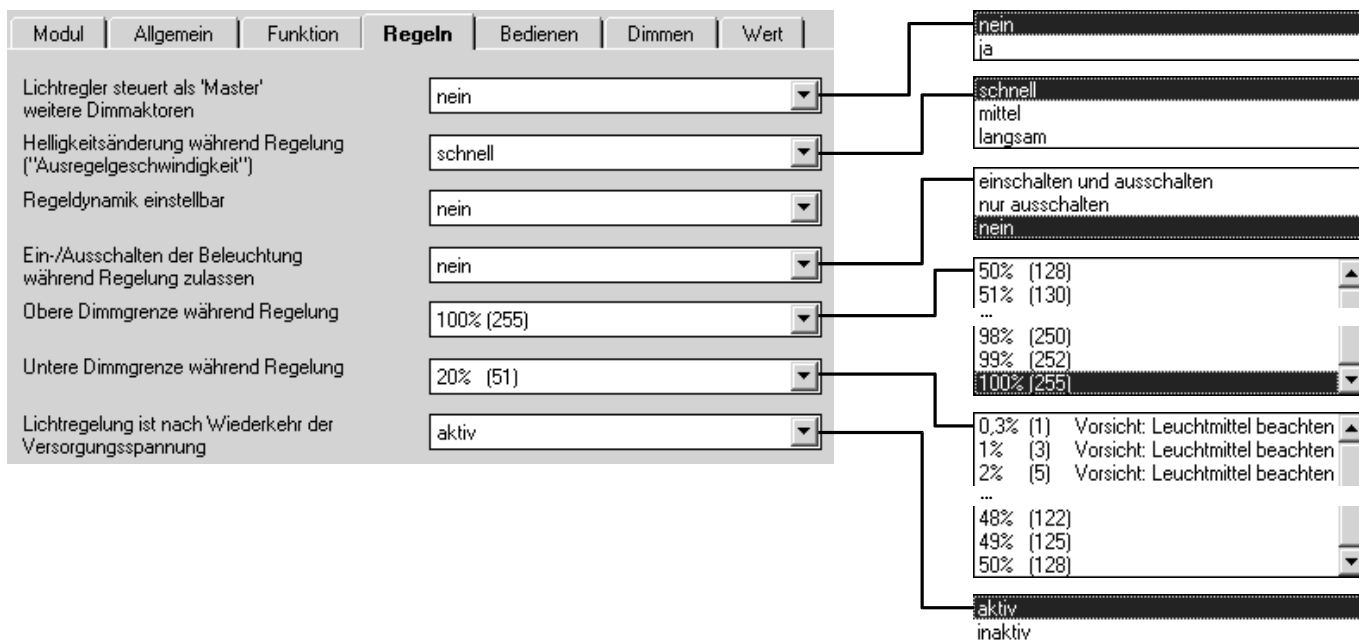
Modul | Allgemein | Funktion | Regeln | Bedienen | Dimmen | Wert

Lichtregler steuert als 'Master' weitere Dimmaktoren
nein

Helligkeitsänderung während Regelung ("Ausregelgeschwindigkeit")
schnell

Regeldynamik einstellbar
nein

Ein-/Ausschalten der Beleuchtung während Regelung zulassen
nein

Obere Dimmgrenze während Regelung
100% (255)

Untere Dimmgrenze während Regelung
20% (51)

Lichtregelung ist nach Wiederkehr der Versorgungsspannung
aktiv

nein
ja

schnell
mittel
langsam

einschalten und ausschalten
nur ausschalten
nein

50% (128)
51% (130)
...
98% (250)
99% (252)
100% (255)

0,3% (1) Vorsicht: Leuchtmittel beachten
1% (3) Vorsicht: Leuchtmittel beachten
2% (5) Vorsicht: Leuchtmittel beachten
...
48% (122)
49% (125)
50% (128)

aktiv
inaktiv